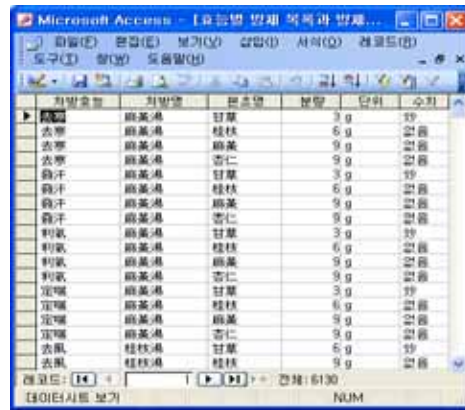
Microsoft Access - [효능별 방제 목록과 방제...

파일(F) 편집(E) 보기(V) 삽입(I) 서식(O) 레코드(R) 도구(T) 창(W) 도움말(H)

| 처방효능 | 처방명 | 본초명 | 분량 | 단위 | 수치 |
|---|---|---|---|---|---|
| 去寒 | 麻黃湯 | 甘草 | 3 | g | 炒 |
| 去寒 | 麻黃湯 | 桂枝 | 6 | g | 없음 |
| 去寒 | 麻黃湯 | 麻黃 | 9 | g | 없음 |
| 去寒 | 麻黃湯 | 杏仁 | 9 | g | 없음 |
| 發汗 | 麻黃湯 | 甘草 | 3 | g | 炒 |
| 發汗 | 麻黃湯 | 桂枝 | 6 | g | 없음 |
| 發汗 | 麻黃湯 | 麻黃 | 9 | g | 없음 |
| 發汗 | 麻黃湯 | 杏仁 | 9 | g | 없음 |
| 利氣 | 麻黃湯 | 甘草 | 3 | g | 炒 |
| 利氣 | 麻黃湯 | 桂枝 | 6 | g | 없음 |
| 利氣 | 麻黃湯 | 麻黃 | 9 | g | 없음 |
| 利氣 | 麻黃湯 | 杏仁 | 9 | g | 없음 |
| 定喘 | 麻黃湯 | 甘草 | 3 | g | 炒 |
| 定喘 | 麻黃湯 | 桂枝 | 6 | g | 없음 |
| 定喘 | 麻黃湯 | 麻黃 | 9 | g | 없음 |
| 定喘 | 麻黃湯 | 杏仁 | 9 | g | 없음 |
| 去風 | 桂枝湯 | 甘草 | 6 | g | 炒 |
| 去風 | 桂枝湯 | 桂枝 | 9 | g | 없음 |

레코드: 1 전체: 6130

데이터시트 보기 NUM